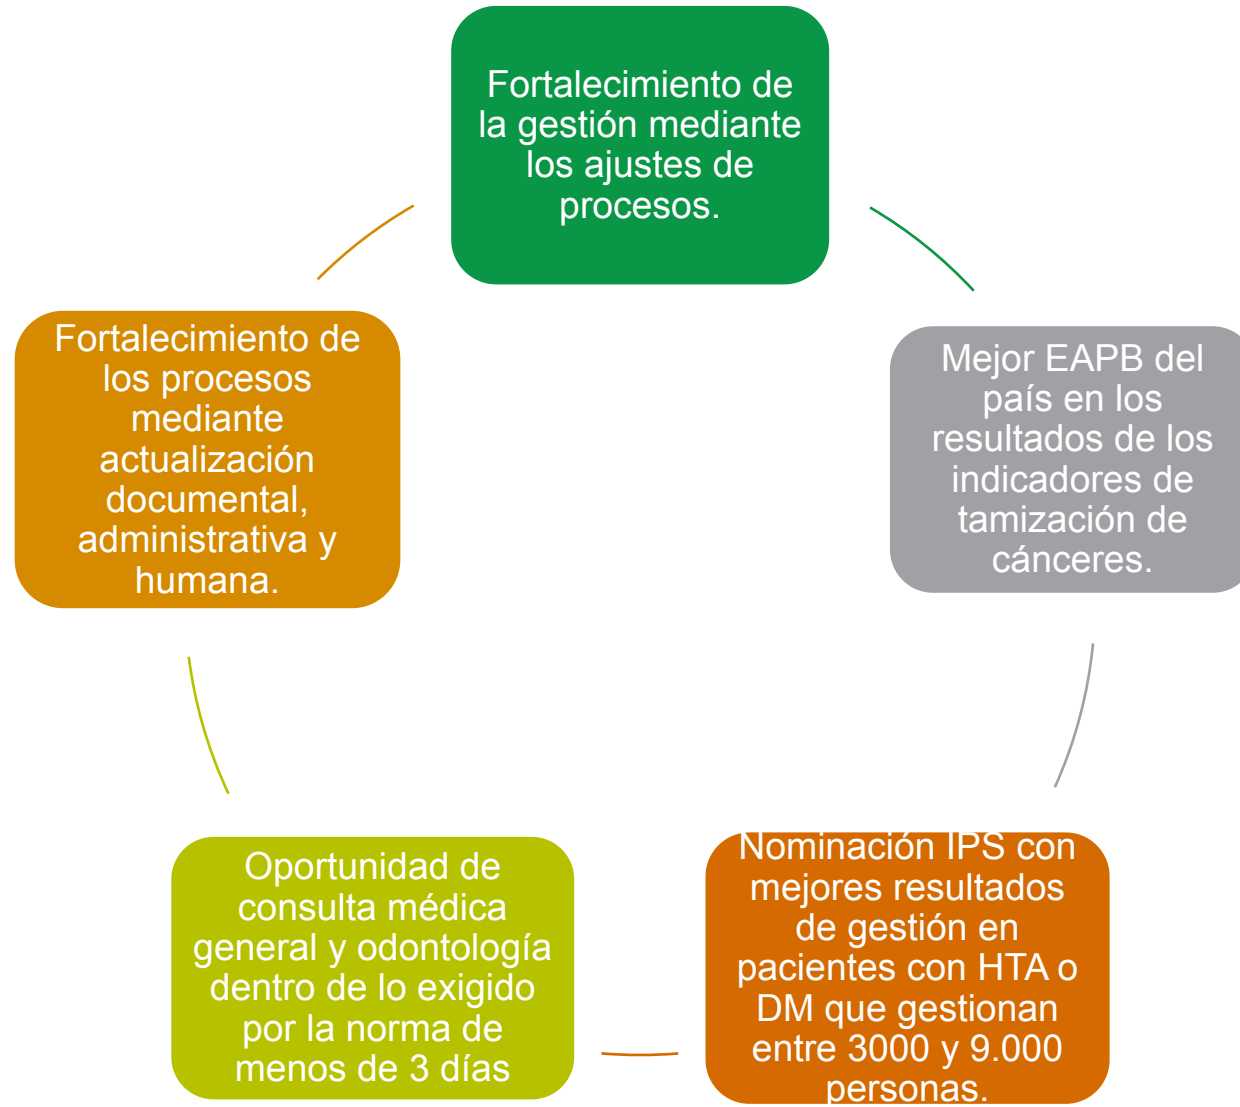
Fortalecimiento de la gestión mediante los ajustes de procesos.

Mejor EAPB del país en los resultados de los indicadores de tamización de cánceres.

Nominación IPS con mejores resultados de gestión en pacientes con HTA o DM que gestionan entre 3000 y 9.000 personas.

Oportunidad de consulta médica general y odontología dentro de lo exigido por la norma de menos de 3 días

Fortalecimiento de los procesos mediante actualización documental, administrativa y humana.